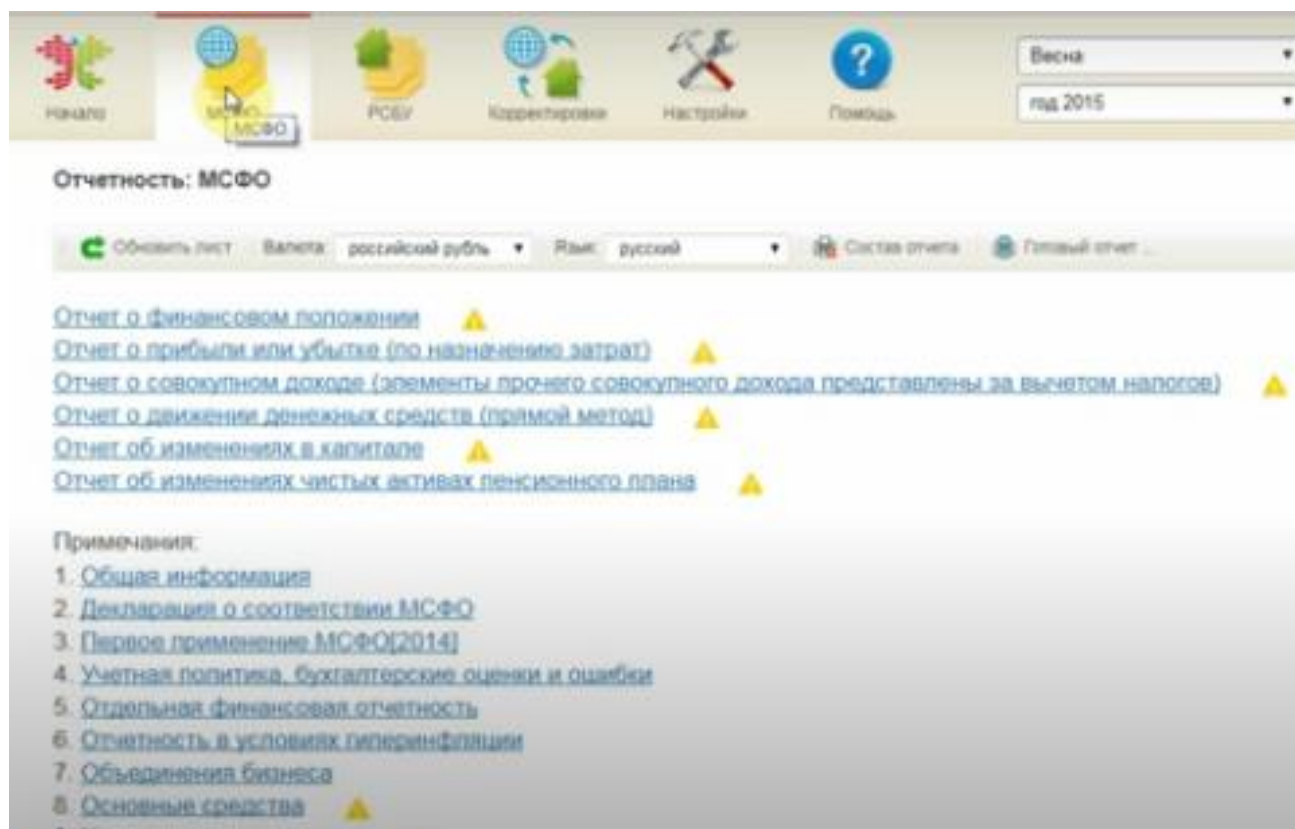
Начало МСФО МСФО РСБУ Корректировки Настройки Помощь

Весна
год 2015

Отчетность: МСФО

Обновить лист Валюта: российский рубль Язык: русский Состав отчета Готовый отчет ...

Отчет о финансовом положении
Отчет о прибыли или убытке (по назначению затрат)
Отчет о совокупном доходе (элементы прочего совокупного дохода представлены за вычетом налогов)
Отчет о движении денежных средств (прямой метод)
Отчет об изменениях в капитале
Отчет об изменениях чистых активах пенсионного плана

Примечания:
1. Общая информация
2. Декларация о соответствии МСФО
3. Первое применение МСФО[2014]
4. Учетная политика, бухгалтерские оценки и ошибки
5. Отдельная финансовая отчетность
6. Отчетность в условиях гиперинфляции
7. Объединения бизнеса
8. Основные средства